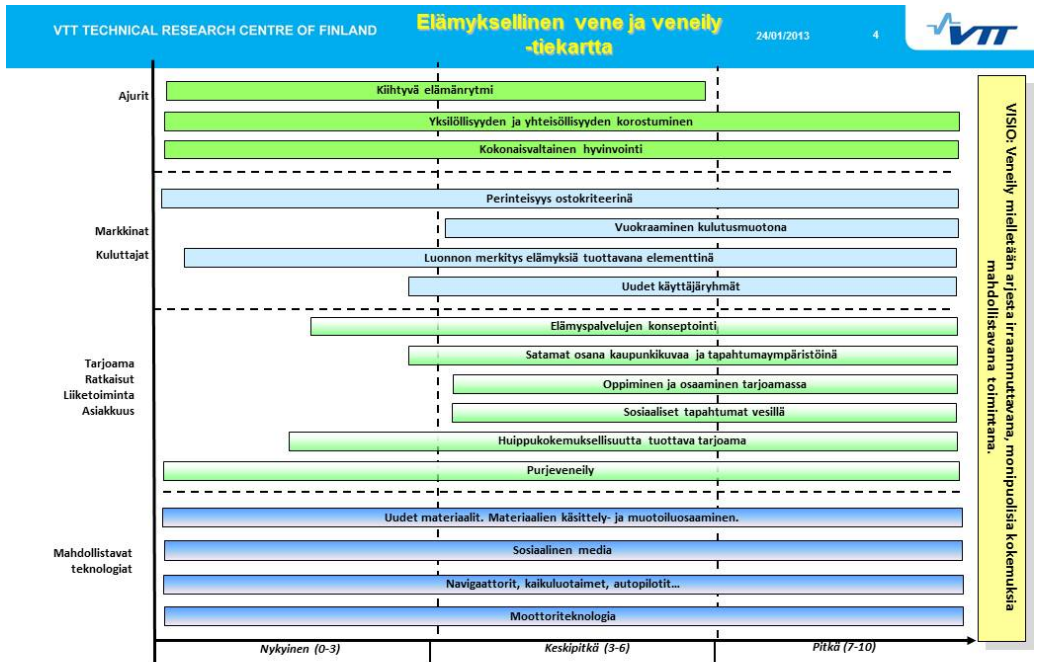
VTT TECHNICAL RESEARCH CENTRE OF FINLAND

Elämyksellinen vene ja veneily -tiekartta

24/01/2013

4

VTT

Ajurit

Kiihtyvä elämänrytmi

Yksilöllisyyden ja yhteisöllisyyden korostuminen

Kokonaisvaltainen hyvinvointi

Markkinat
Kuluttajat

Perinteisyys ostokriteerinä

Vuokraaminen kulutusmuotona

Luonnon merkitys elämyksiä tuottavana elementtinä

Uudet käyttäjäryhmät

Tarjoama
Ratkaisut
Liiketoiminta
Asiakkuus

Elämyspalvelujen konseptointi

Satamat osana kaupunkikuvaa ja tapahtumaympäristöinä

Oppiminen ja osaaminen tarjoamassa

Sosiaaliset tapahtumat vesillä

Huippukokemuksellisuutta tuottava tarjoama

Purjeveneily

Mahdollistavat teknologiat

Uudet materiaalit. Materiaalien käsittely- ja muotoiluosaaminen.

Sosiaalinen media

Navigaattorit, kaikuluotaimet, autopilotit…

Moottoriteknologia

Nykyinen (0-3)

Keskipitkä (3-6)

Pitkä (7-10)

VISIO: Veneily mielletään arjesta irraannuttavana, monipuolisia kokemuksia mahdollistavana toimintana.